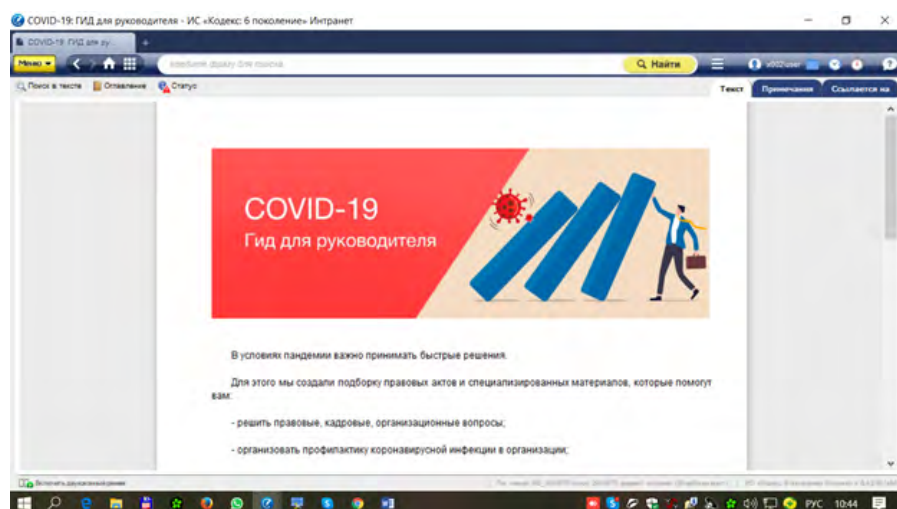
COVID-19: ГИД для руководителя - ИС «Кодекс: 6 поколение» Интранет

COVID-19: ГИД для ру...

Меню

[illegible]

Q Найти

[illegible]

Поиск в тексте Оглавление Статус

Текст Примечания Ссылается на

COVID-19
Гид для руководителя

В условиях пандемии важно принимать быстрые решения.

Для этого мы создали подборку правовых актов и специализированных материалов, которые помогут вам:

- решить правовые, кадровые, организационные вопросы;

- организовать профилактику коронавирусной инфекции в организации;

Включить двухоконный режим

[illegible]

РУС 10:44